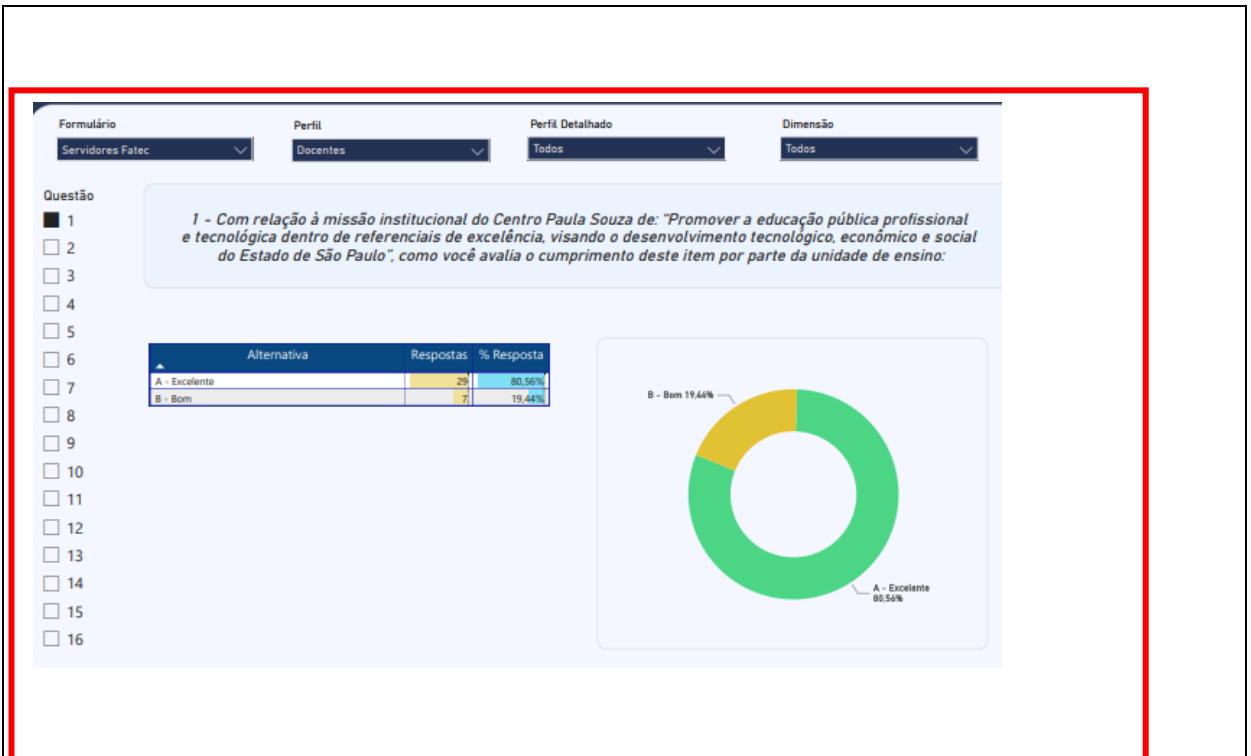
Formulário
Servidores Fatec

Perfil
Docentes

Perfil Detalhado
Todos

Dimensão
Todos

Questão
1
2
3
4
5
6
7
8
9
10
11
12
13
14
15
16

1 - Com relação à missão institucional do Centro Paula Souza de: "Promover a educação pública profissional e tecnológica dentro de referenciais de excelência, visando o desenvolvimento tecnológico, econômico e social do Estado de São Paulo", como você avalia o cumprimento deste item por parte da unidade de ensino:

| Alternativa | Respostas | % Resposta |
|---|---|---|
| A - Excelente | 29 | 80,56% |
| B - Bom | 7 | 19,44% |

B - Bom 19,44%

A - Excelente 80,56%